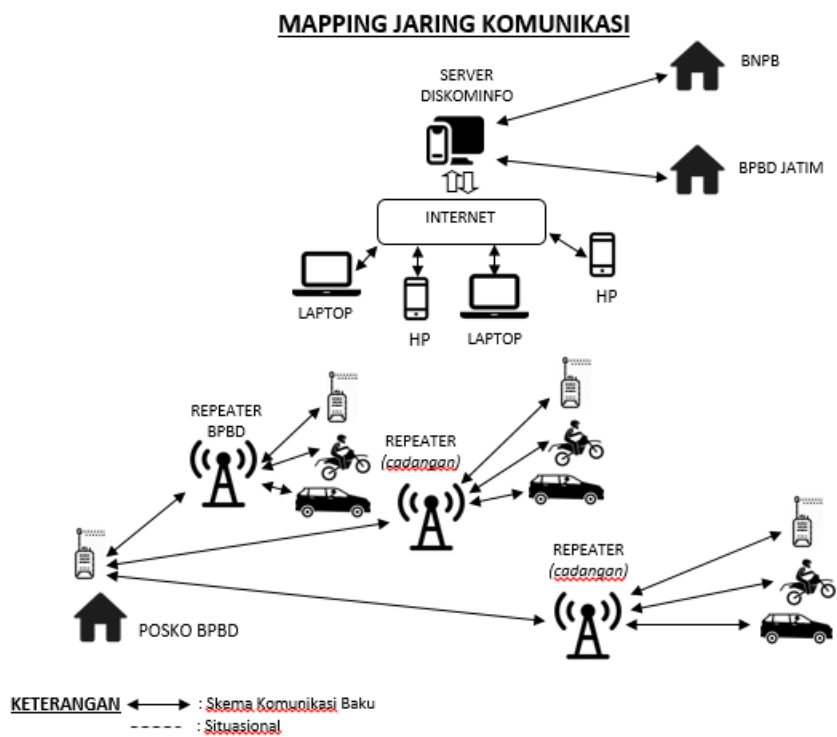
MAPPING JARING KOMUNIKASI

SERVER DISKOMINFO

BNPB

BPBD JATIM

INTERNET

LAPTOP

HP

LAPTOP

HP

REPEATER BPBD

REPEATER (cadangan)

REPEATER (cadangan)

POSKO BPBD

KETERANGAN ⟷ : Skema Komunikasi Baku
- - - - - : Situasional